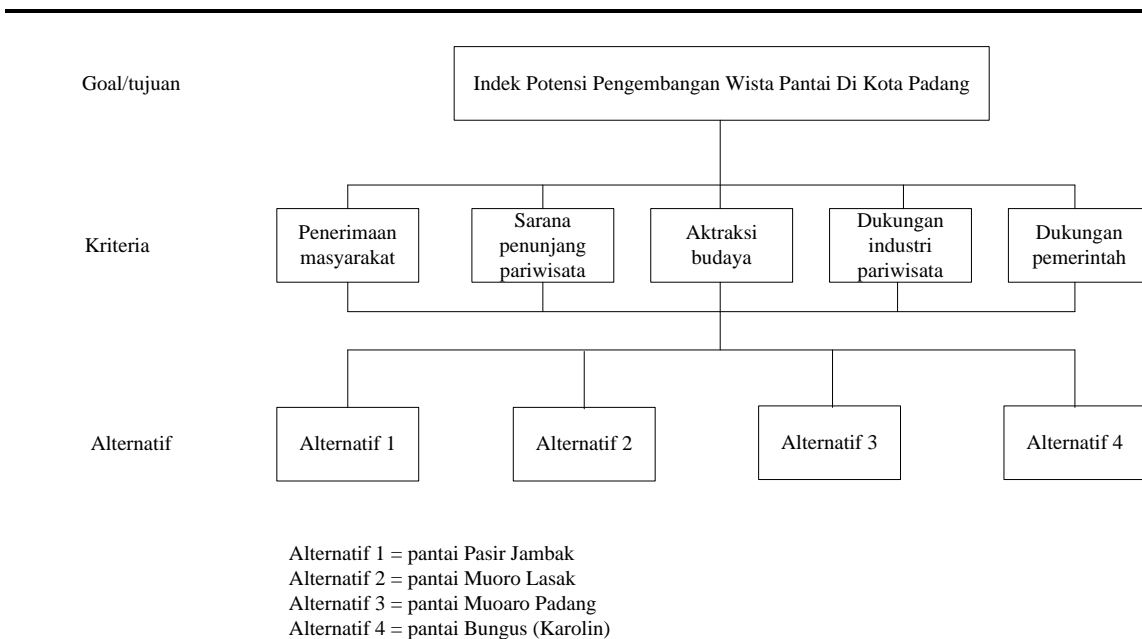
Goal/tujuan

Indek Potensi Pengembangan Wista Pantai Di Kota Padang

Kriteria

Penerimaan masyarakat

Sarana penunjang pariwisata

Aktraksi budaya

Dukungan industri pariwisata

Dukungan pemerintah

Alternatif

Alternatif 1

Alternatif 2

Alternatif 3

Alternatif 4

Alternatif 1 = pantai Pasir Jambak
Alternatif 2 = pantai Muoro Lasak
Alternatif 3 = pantai Muoaro Padang
Alternatif 4 = pantai Bungus (Karolin)